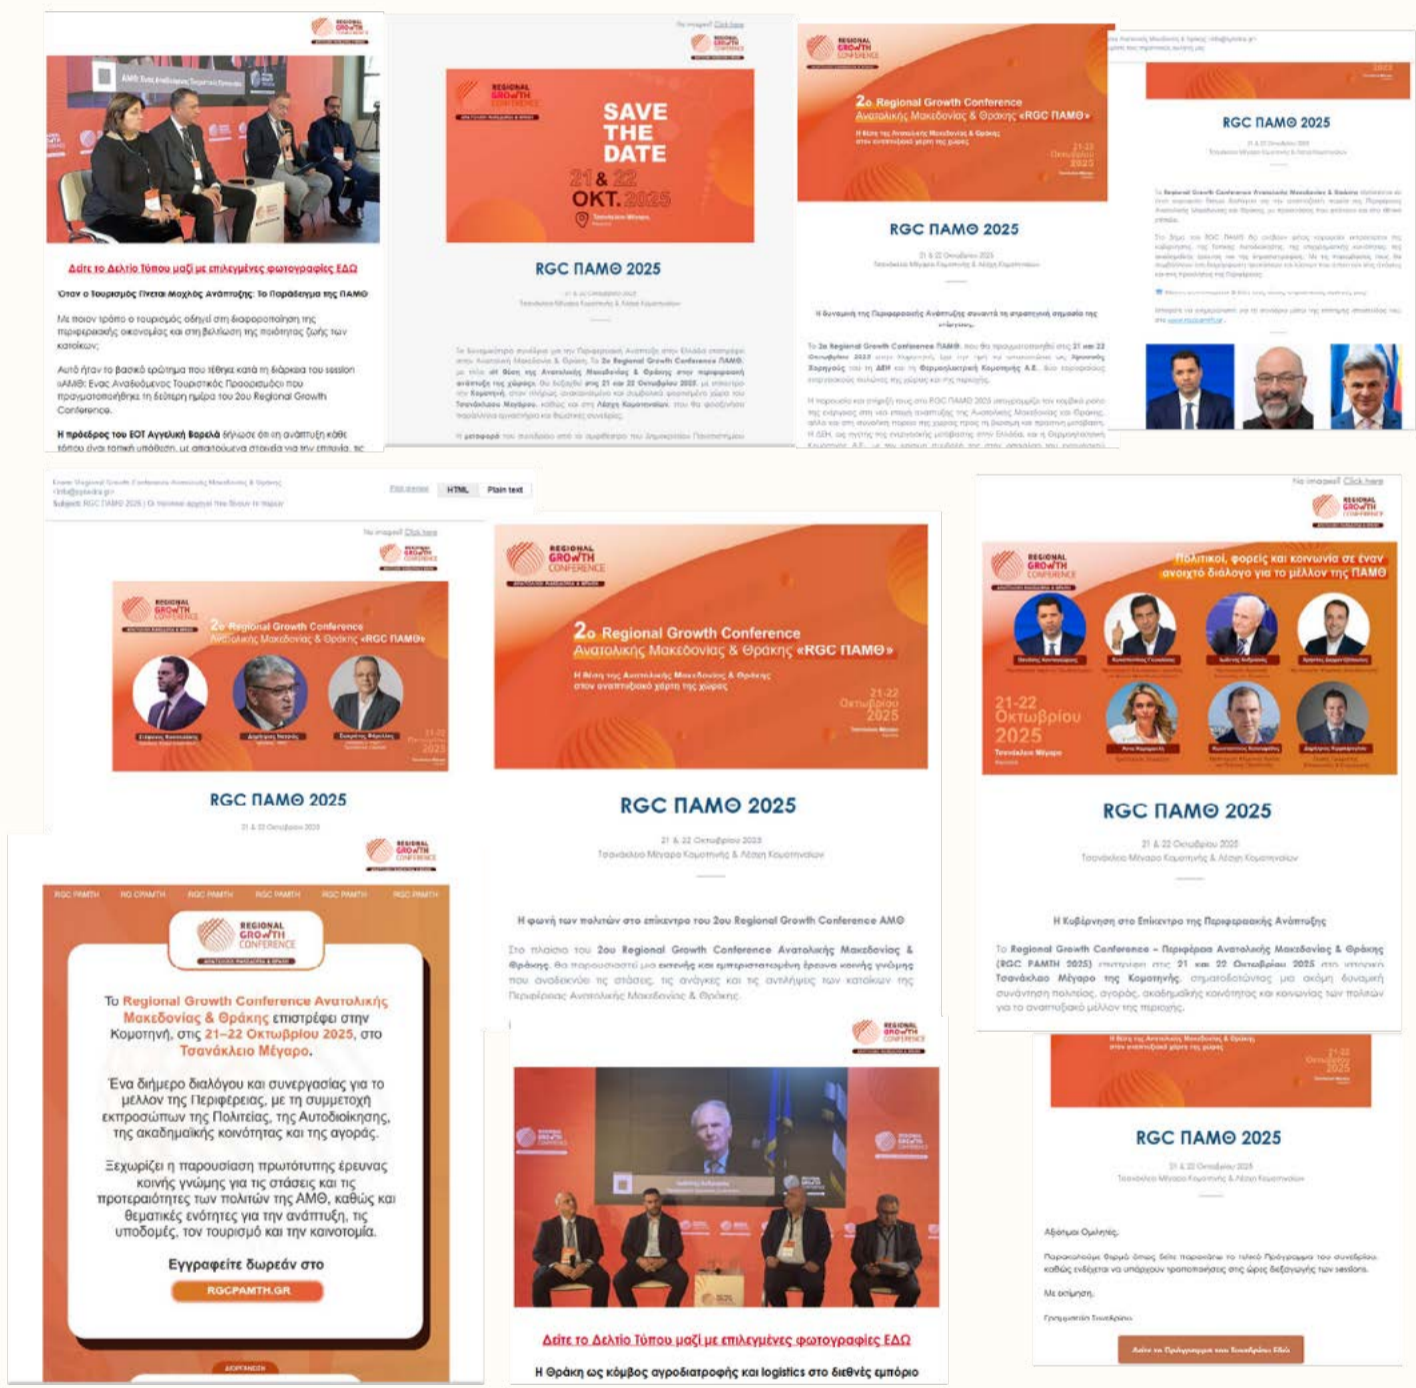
Δείτε το Δελτίο Τύπου μαζί με επιλεγμένες φωτογραφίες ΕΔΩ

Όταν ο Τουρισμός Γίνεται Μοχλός Ανάπτυξης: Το Παράδειγμα της ΑΜΘ

Με ποιον τρόπο ο τουρισμός οδηγεί στη διαφοροποίηση της περιφερειακής οικονομίας και στη βελτίωση της ποιότητας ζωής των κατοίκων;

Αυτό ήταν το βασικό ερώτημα που τέθηκε κατά τη διάρκεια του session «ΑΜΘ: Ένας Αναδυόμενος Τουριστικός Προορισμός» που πραγματοποιήθηκε τη δεύτερη ημέρα του 2ου Regional Growth Conference.

Η πρόεδρος του ΕΟΤ Αγγελική Βορελά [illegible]

SAVE THE DATE
21 & 22 ΟΚΤ. 2025

RGC ΠΑΜΘ 2025

2o Regional Growth Conference
Ανατολικής Μακεδονίας & Θράκης «RGC ΠΑΜΘ»

RGC ΠΑΜΘ 2025

RGC ΠΑΜΘ 2025

HTML
Plain text

2o Regional Growth Conference
Ανατολικής Μακεδονίας & Θράκης «RGC ΠΑΜΘ»

RGC ΠΑΜΘ 2025

2o Regional Growth Conference
Ανατολικής Μακεδονίας & Θράκης «RGC ΠΑΜΘ»
21-22 Οκτωβρίου 2025

RGC ΠΑΜΘ 2025
21 & 22 Οκτωβρίου 2025
Τσανάκλειο Μέγαρο Κομοτηνής & Λέσχη Κομοτηνών

Η φωνή των πολιτών στο επίκεντρο του 2ου Regional Growth Conference ΑΜΘ

Πολιτικοί, φορείς και κοινωνία σε έναν ανοιχτό διάλογο για το μέλλον της ΠΑΜΘ

21-22 Οκτωβρίου 2025

RGC ΠΑΜΘ 2025
21 & 22 Οκτωβρίου 2025
Τσανάκλειο Μέγαρο Κομοτηνής & Λέσχη Κομοτηνών

Η Κυβέρνηση στο Επίκεντρο της Περιφερειακής Ανάπτυξης

REGIONAL GROWTH CONFERENCE

Το Regional Growth Conference Ανατολικής Μακεδονίας & Θράκης επιστρέφει στην Κομοτηνή, στις 21–22 Οκτωβρίου 2025, στο Τσανάκλειο Μέγαρο.

Ένα διήμερο διαλόγου και συνεργασίας για το μέλλον της Περιφέρειας, με τη συμμετοχή εκπροσώπων της Πολιτείας, της Αυτοδιοίκησης, της ακαδημαϊκής κοινότητας και της αγοράς.

Ξεχωρίζει η παρουσίαση πρωτότυπης έρευνας κοινής γνώμης για τις στάσεις και τις προτεραιότητες των πολιτών της ΑΜΘ, καθώς και θεματικές ενότητες για την ανάπτυξη, τις υποδομές, τον τουρισμό και την καινοτομία.

Εγγραφείτε δωρεάν στο
RGCPAMTH.GR

RGC ΠΑΜΘ 2025

Δείτε το Δελτίο Τύπου μαζί με επιλεγμένες φωτογραφίες ΕΔΩ

Η Θράκη ως κόμβος αγροδιατροφής και logistics στο διεθνές εμπόριο